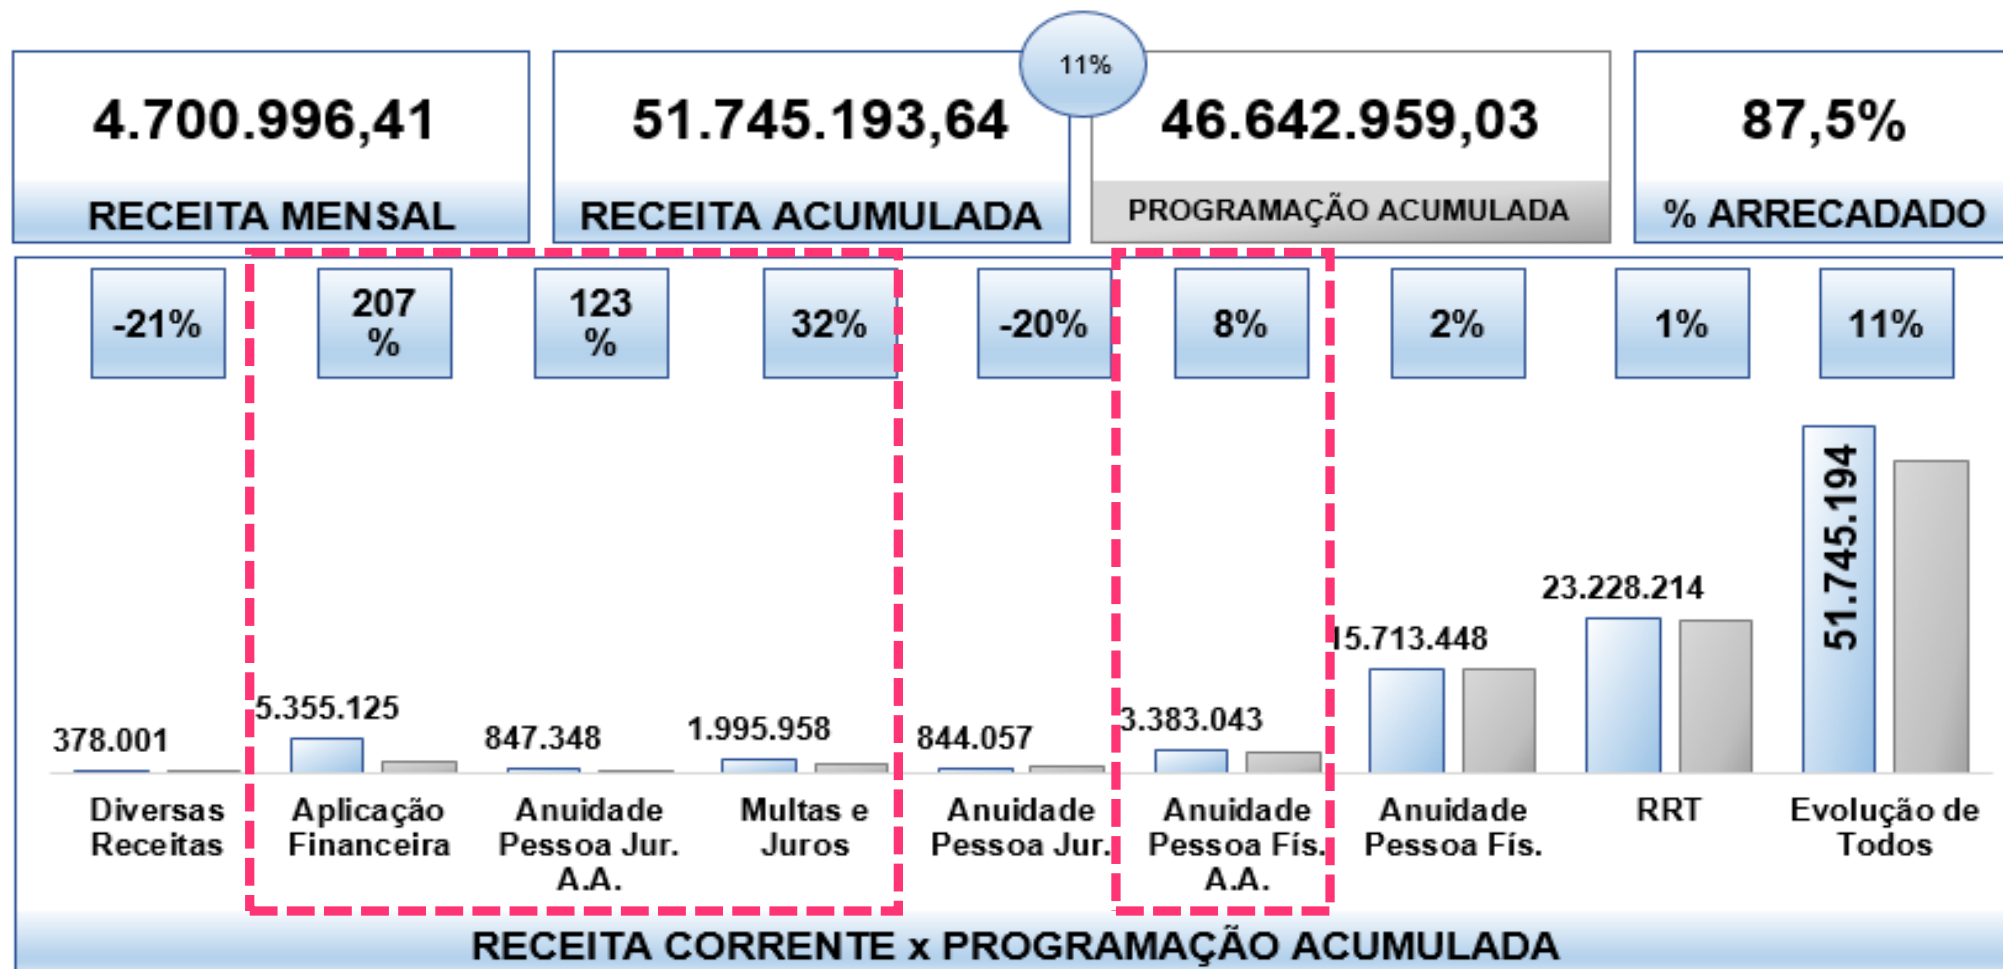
4.700.996,41
RECEITA MENSAL

51.745.193,64
RECEITA ACUMULADA

11%

46.642.959,03
PROGRAMAÇÃO ACUMULADA

87,5%
% ARRECADADO

-21%
207 %
123 %
32%
-20%
8%
2%
1%
11%

378.001
5.355.125
847.348
1.995.958
844.057
3.383.043
15.713.448
23.228.214
51.745.194

Diversas Receitas
Aplicação Financeira
Anuidade Pessoa Jur. A.A.
Multas e Juros
Anuidade Pessoa Jur.
Anuidade Pessoa Fís. A.A.
Anuidade Pessoa Fís.
RRT
Evolução de Todos

RECEITA CORRENTE x PROGRAMAÇÃO ACUMULADA